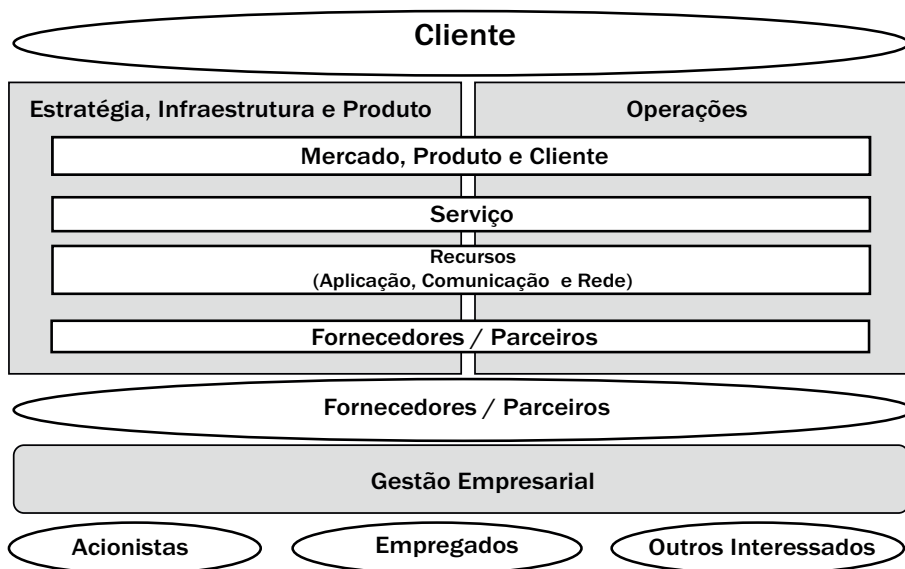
Cliente

Estratégia, Infraestrutura e Produto

Operações

Mercado, Produto e Cliente

Serviço

Recursos
(Aplicação, Comunicação e Rede)

Fornecedores / Parceiros

Fornecedores / Parceiros

Gestão Empresarial

Acionistas

Empregados

Outros Interessados